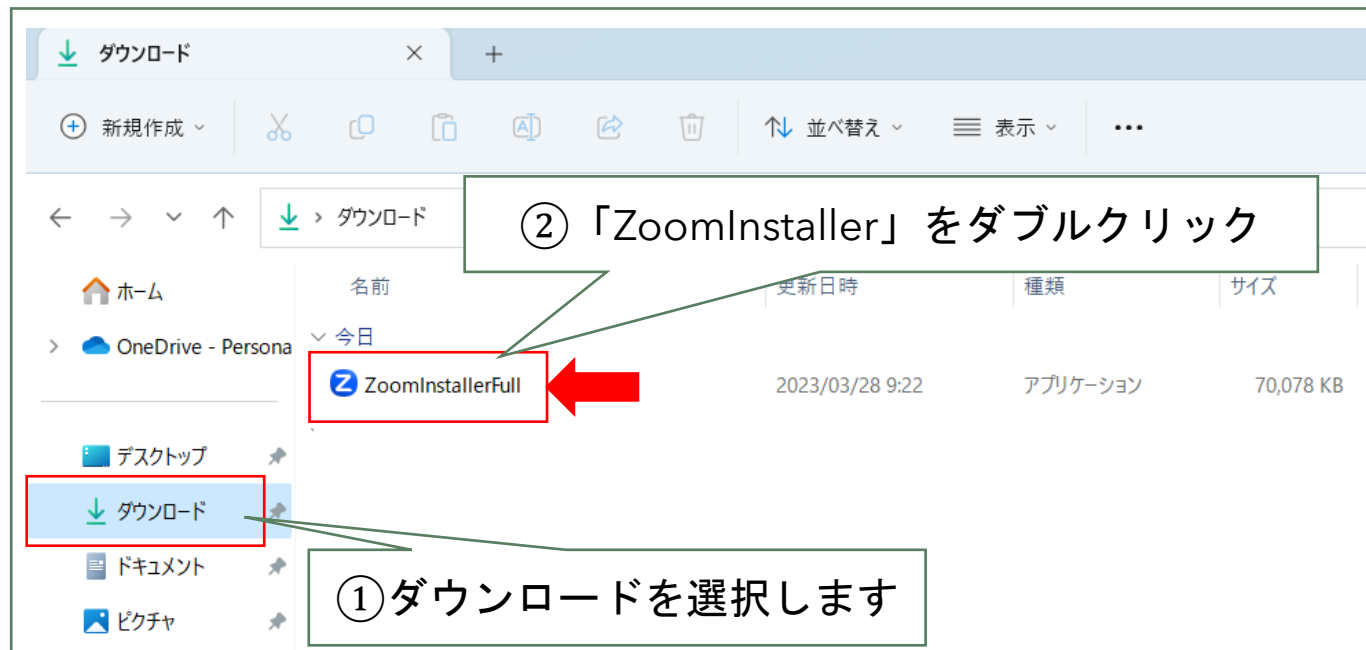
ダウンロード ×  +

新規作成 ⌄

並べ替え ⌄  表示 ⌄  ...

← → ⌄ ↑  ダウンロード

②「ZoomInstaller」をダブルクリック

ホーム

OneDrive - Persona

名前  更新日時  種類  サイズ

⌄ 今日

ZoomInstallerFull  2023/03/28 9:22  アプリケーション  70,078 KB

デスクトップ

ダウンロード

ドキュメント

ピクチャ

①ダウンロードを選択します